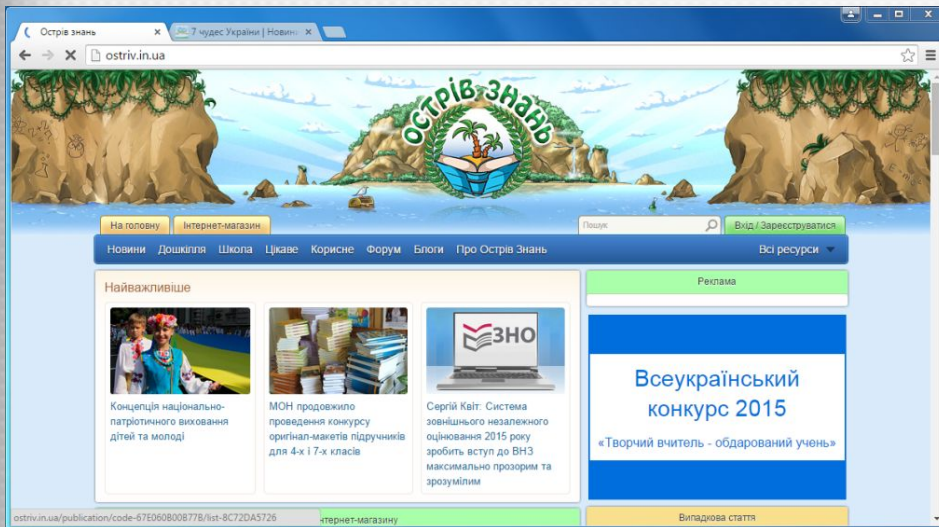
Острів знань
7 чудес України | Новин

ostriv.in.ua

Острів знань

На головну
Інтернет-магазин
Пошук
Вхід / Зареєструватися

Новини
Дошкілля
Школа
Цікаве
Корисне
Форум
Блоги
Про Острів Знань
Всі ресурси

Найважливіше

Концепція національно-патріотичного виховання дітей та молоді

МОН продовжило проведення конкурсу оригінал-макетів підручників для 4-х і 7-х класів

ЗНО

Сергій Квіт: Система зовнішнього незалежного оцінювання 2015 року зробить вступ до ВНЗ максимально прозорим та зрозумілим

Реклама

Всеукраїнський конкурс 2015
«Творчий вчитель - обдарований учень»

ostriv.in.ua/publication/code-67E060B00B77B/list-8C72DA5726
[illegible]нтернет-магазину
Випадкова стаття